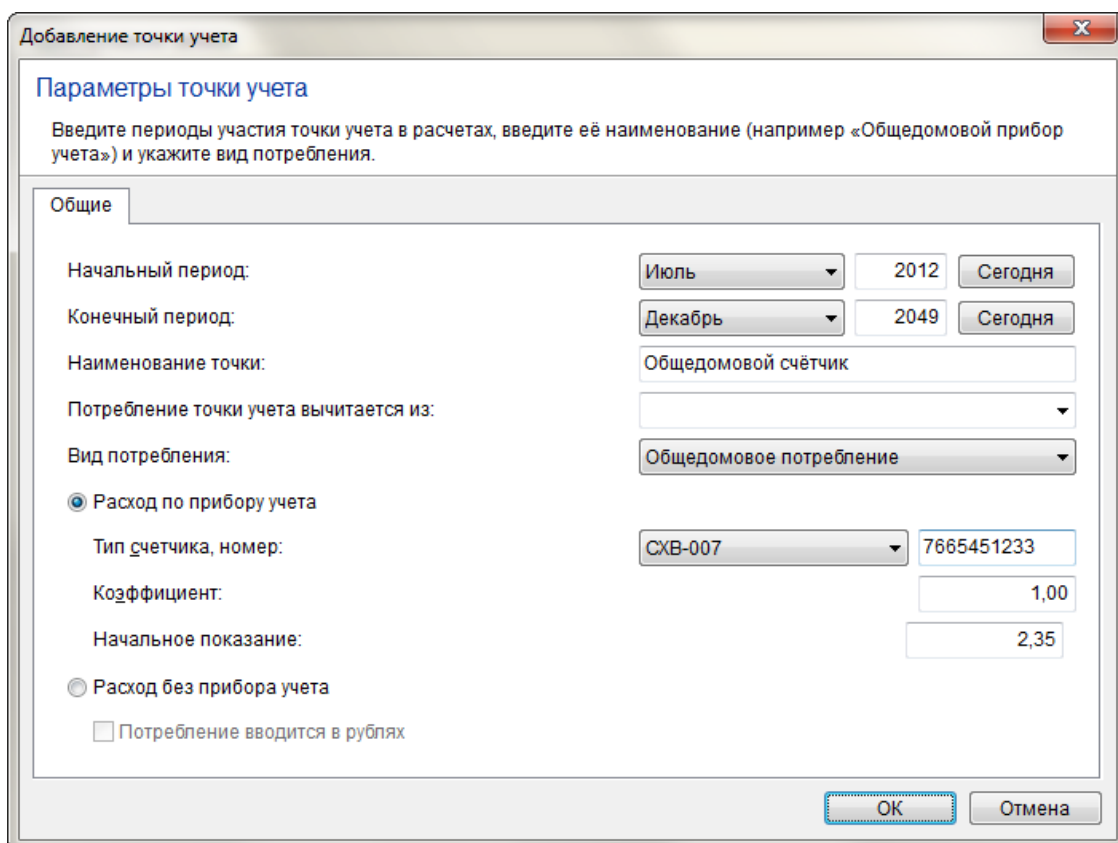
Добавление точки учета

Параметры точки учета

Введите периоды участия точки учета в расчетах, введите её наименование (например «Общедомовой прибор учета») и укажите вид потребления.

Общие

Начальный период: Июль 2012 Сегодня

Конечный период: Декабрь 2049 Сегодня

Наименование точки: Общедомовой счётчик

Потребление точки учета вычитается из:

Вид потребления: Общедомовое потребление

Расход по прибору учета

Тип счетчика, номер: СХВ-007 7665451233

Коэффициент: 1,00

Начальное показание: 2,35

Расход без прибора учета

Потребление вводится в рублях

ОК Отмена